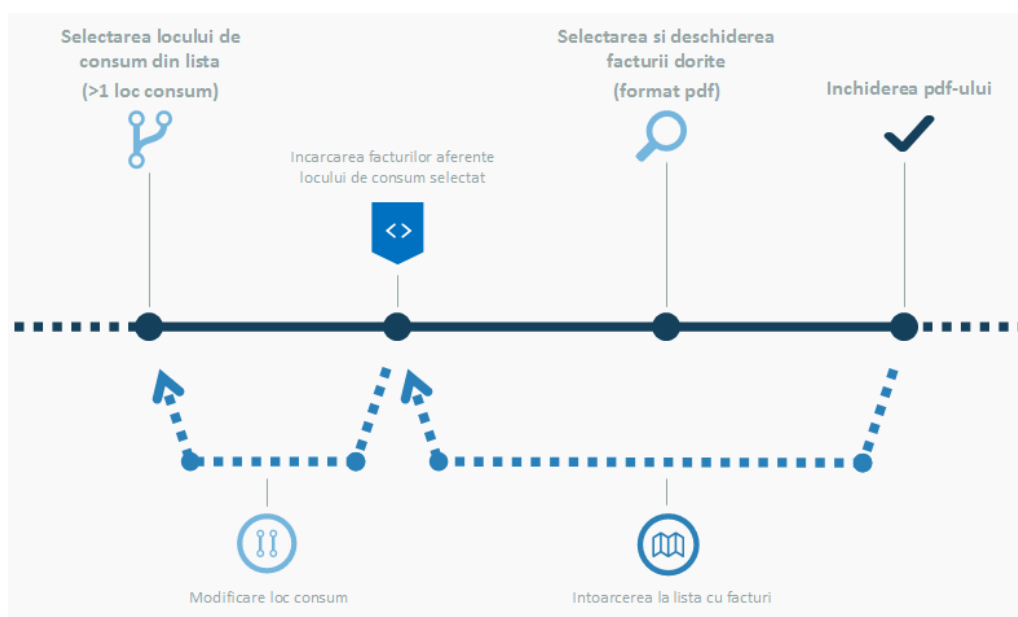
Selectarea locului de consum din lista (>1 loc consum)

Incarcarea facturilor aferente locului de consum selectat

Selectarea si deschiderea facturii dorite (format pdf)

Inchiderea pdf-ului

<>

Modificare loc consum

Intoarcerea la lista cu facturi